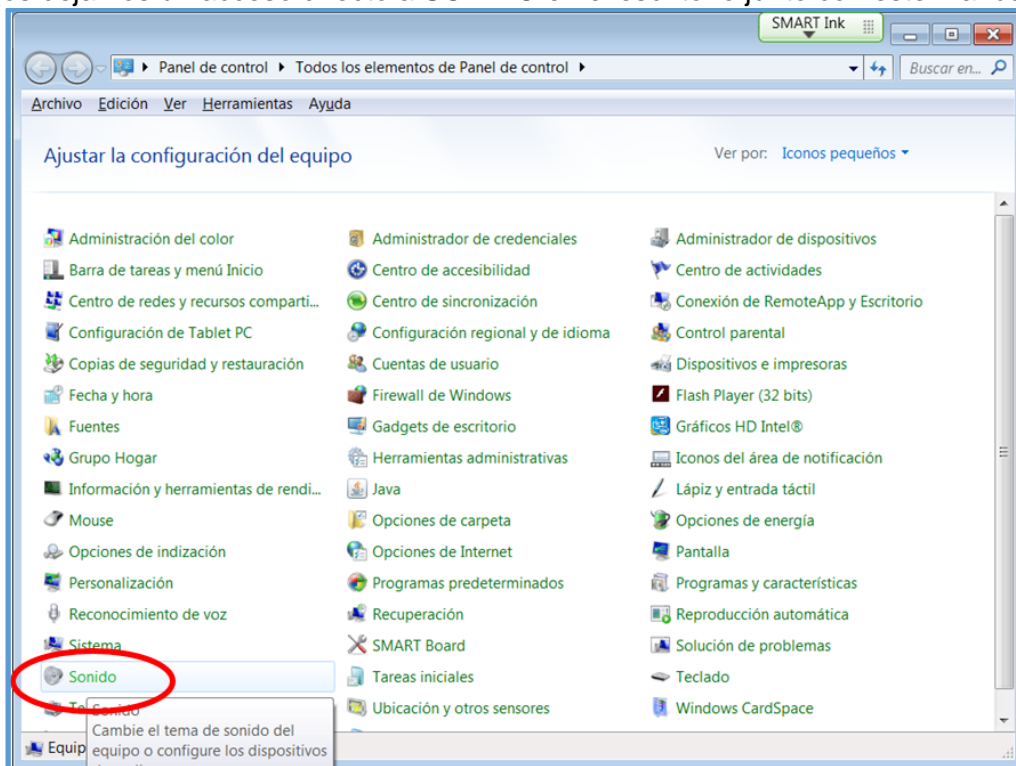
SMART Ink

Panel de control ▸ Todos los elementos de Panel de control ▸

Buscar en...

Archivo Edición Ver Herramientas Ayuda

Ajustar la configuración del equipo

Ver por: Iconos pequeños

Administración del color
Barra de tareas y menú Inicio
Centro de redes y recursos comparti...
Configuración de Tablet PC
Copias de seguridad y restauración
Fecha y hora
Fuentes
Grupo Hogar
Información y herramientas de rendi...
Mouse
Opciones de indización
Personalización
Reconocimiento de voz
Sistema
Sonido
Te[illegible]

Administrador de credenciales
Centro de accesibilidad
Centro de sincronización
Configuración regional y de idioma
Cuentas de usuario
Firewall de Windows
Gadgets de escritorio
Herramientas administrativas
Java
Opciones de carpeta
Opciones de Internet
Programas predeterminados
Recuperación
SMART Board
Tareas iniciales
Ubicación y otros sensores

Administrador de dispositivos
Centro de actividades
Conexión de RemoteApp y Escritorio
Control parental
Dispositivos e impresoras
Flash Player (32 bits)
Gráficos HD Intel®
Iconos del área de notificación
Lápiz y entrada táctil
Opciones de energía
Pantalla
Programas y características
Reproducción automática
Solución de problemas
Teclado
Windows CardSpace

Sonido
Cambie el tema de sonido del equipo o configure los dispositivos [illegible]

Equip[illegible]